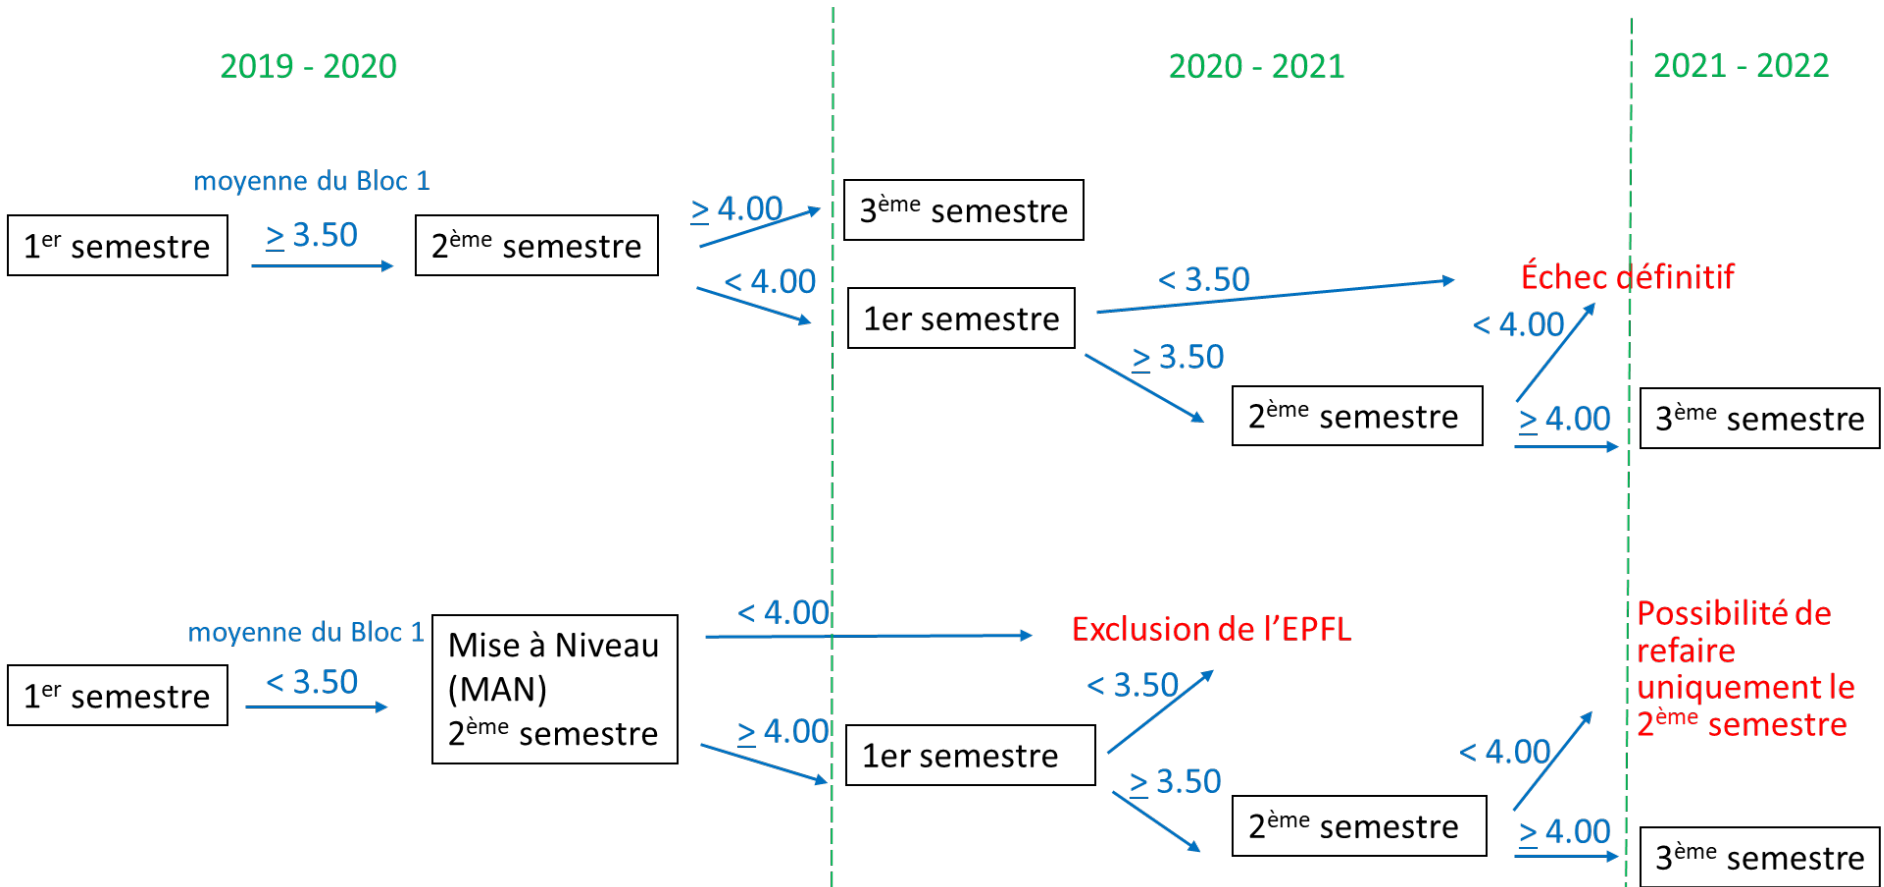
2019 - 2020

2020 - 2021

2021 - 2022

moyenne du Bloc 1

1$^{er}$ semestre

$\geq$ 3.50

2$^{ème}$ semestre

$\geq$ 4.00

3$^{ème}$ semestre

< 4.00

1er semestre

< 3.50

Échec définitif

< 4.00

$\geq$ 3.50

2$^{ème}$ semestre

$\geq$ 4.00

3$^{ème}$ semestre

moyenne du Bloc 1

1$^{er}$ semestre

< 3.50

Mise à Niveau (MAN) 2$^{ème}$ semestre

< 4.00

Exclusion de l'EPFL

$\geq$ 4.00

1er semestre

< 3.50

$\geq$ 3.50

2$^{ème}$ semestre

< 4.00

Possibilité de refaire uniquement le 2$^{ème}$ semestre

$\geq$ 4.00

3$^{ème}$ semestre